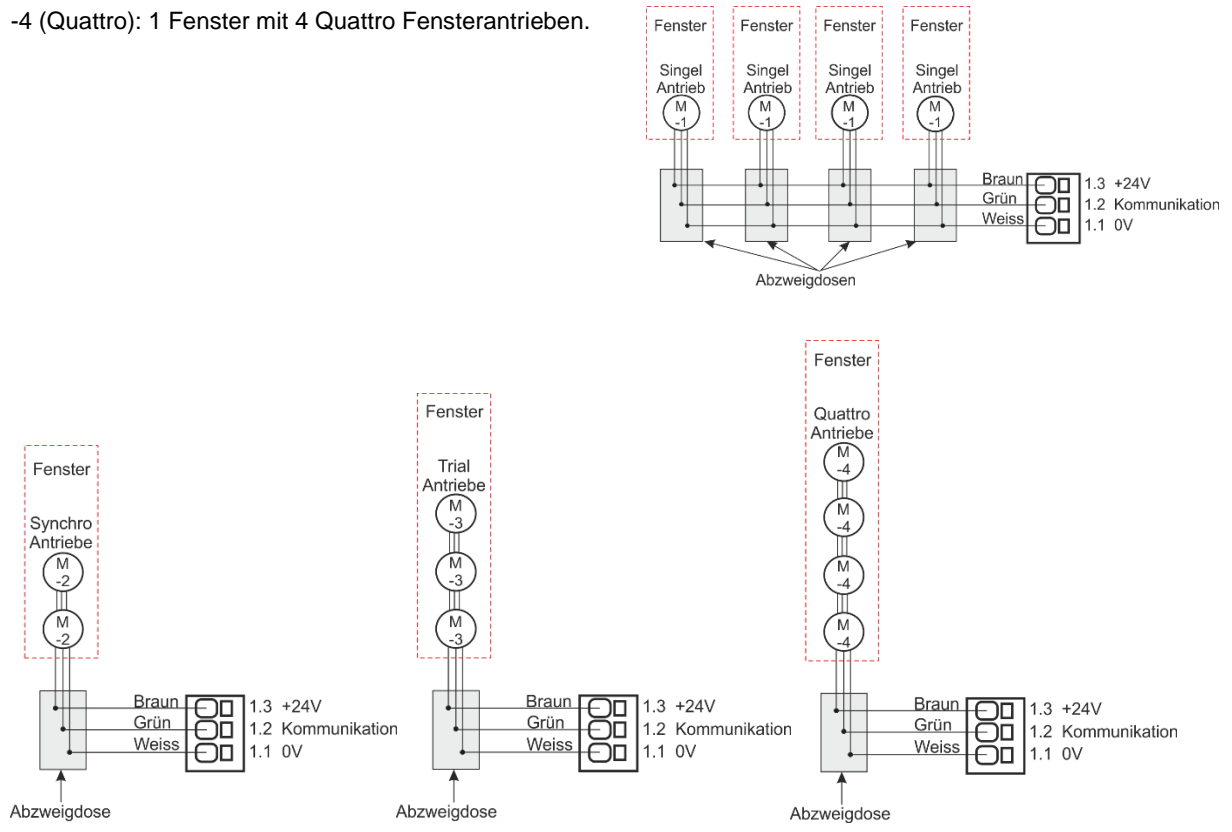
-4 (Quattro): 1 Fenster mit 4 Quattro Fensterantrieben.

Fenster
Singel Antrieb
M -1

Fenster
Singel Antrieb
M -1

Fenster
Singel Antrieb
M -1

Fenster
Singel Antrieb
M -1

Braun 1.3 +24V
Grün 1.2 Kommunikation
Weiss 1.1 0V

Abzweigdosen

Fenster
Synchro Antriebe
M -2
M -2

Braun 1.3 +24V
Grün 1.2 Kommunikation
Weiss 1.1 0V

Abzweigdose

Fenster
Trial Antriebe
M -3
M -3
M -3

Braun 1.3 +24V
Grün 1.2 Kommunikation
Weiss 1.1 0V

Abzweigdose

Fenster
Quattro Antriebe
M -4
M -4
M -4
M -4

Braun 1.3 +24V
Grün 1.2 Kommunikation
Weiss 1.1 0V

Abzweigdose